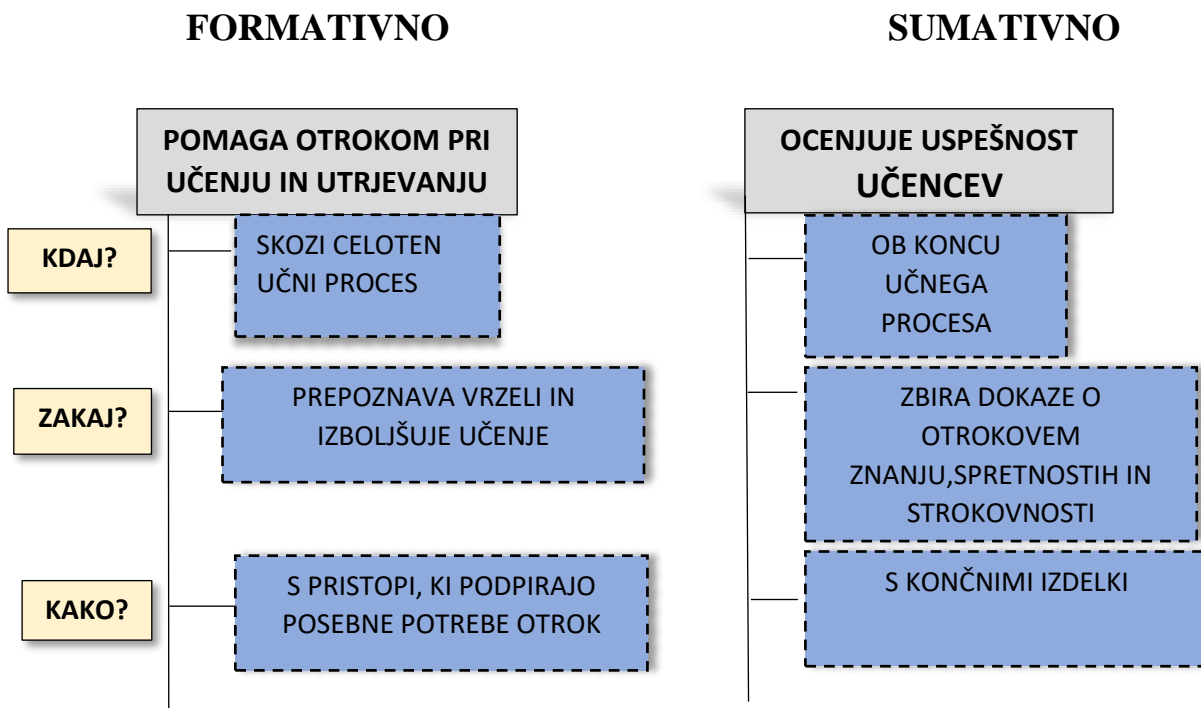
FORMATIVNO

SUMATIVNO

POMAGA OTROKOM PRI UČENJU IN UTRJEVANJU

KDAJ?

SKOZI CELOTEN UČNI PROCES

ZAKAJ?

PREPOZNAVA VRZELI IN IZBOLJŠUJE UČENJE

KAKO?

S PRISTOPI, KI PODPIRAJO POSEBNE POTREBE OTROK

OCENJUJE USPEŠNOST UČENCEV

OB KONCU UČNEGA PROCESA

ZBIRA DOKAZE O OTROKOVEM ZNANJU,SPRETNOSTIH IN STROKOVNOSTI

S KONČNIMI IZDELKI